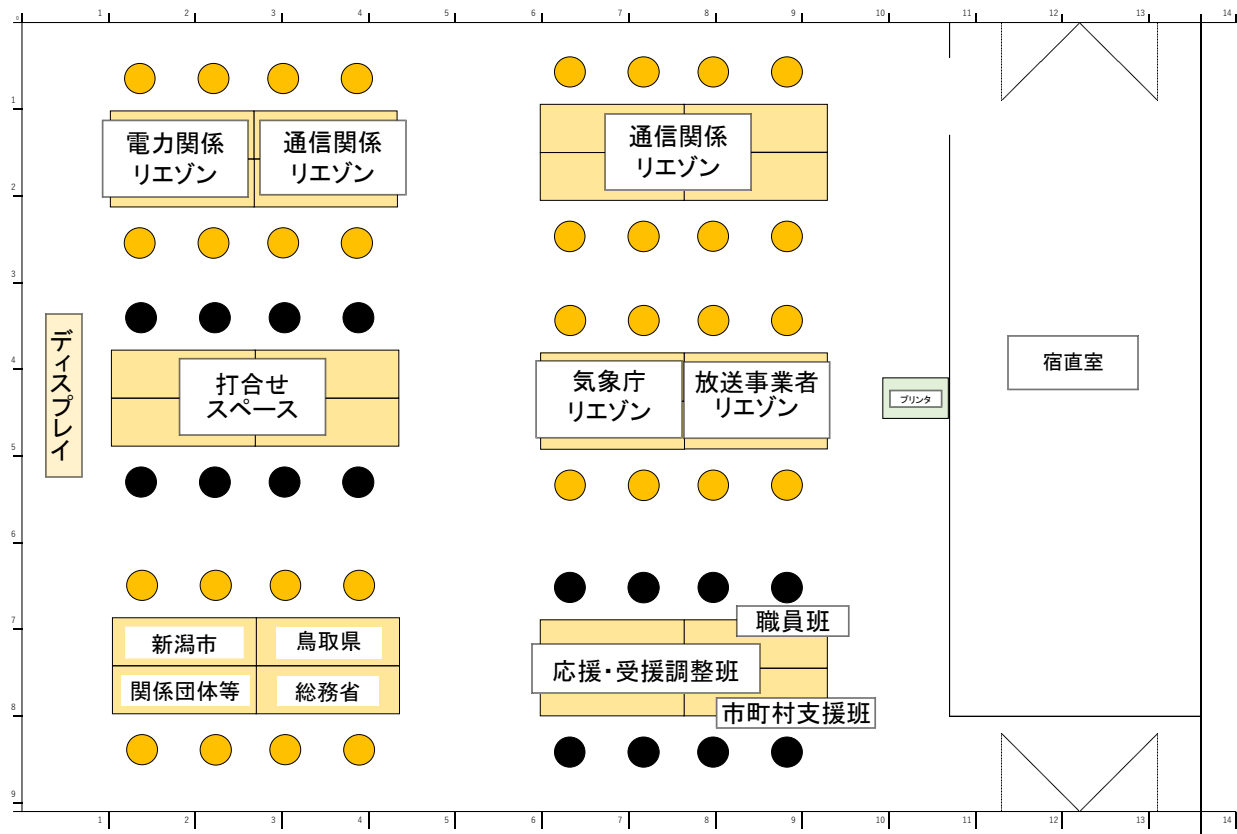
電力関係
リエゾン

通信関係
リエゾン

通信関係
リエゾン

ディスプレイ

打合せ
スペース

気象庁
リエゾン

放送事業者
リエゾン

プリンタ

宿直室

新潟市

鳥取県

関係団体等

総務省

職員班

応援・受援調整班

市町村支援班

1 2 3 4 5 6 7 8 9 10 11 12 13 14

1 2 3 4 5 6 7 8 9

1 2 3 4 5 6 7 8 9 10 11 12 13 14